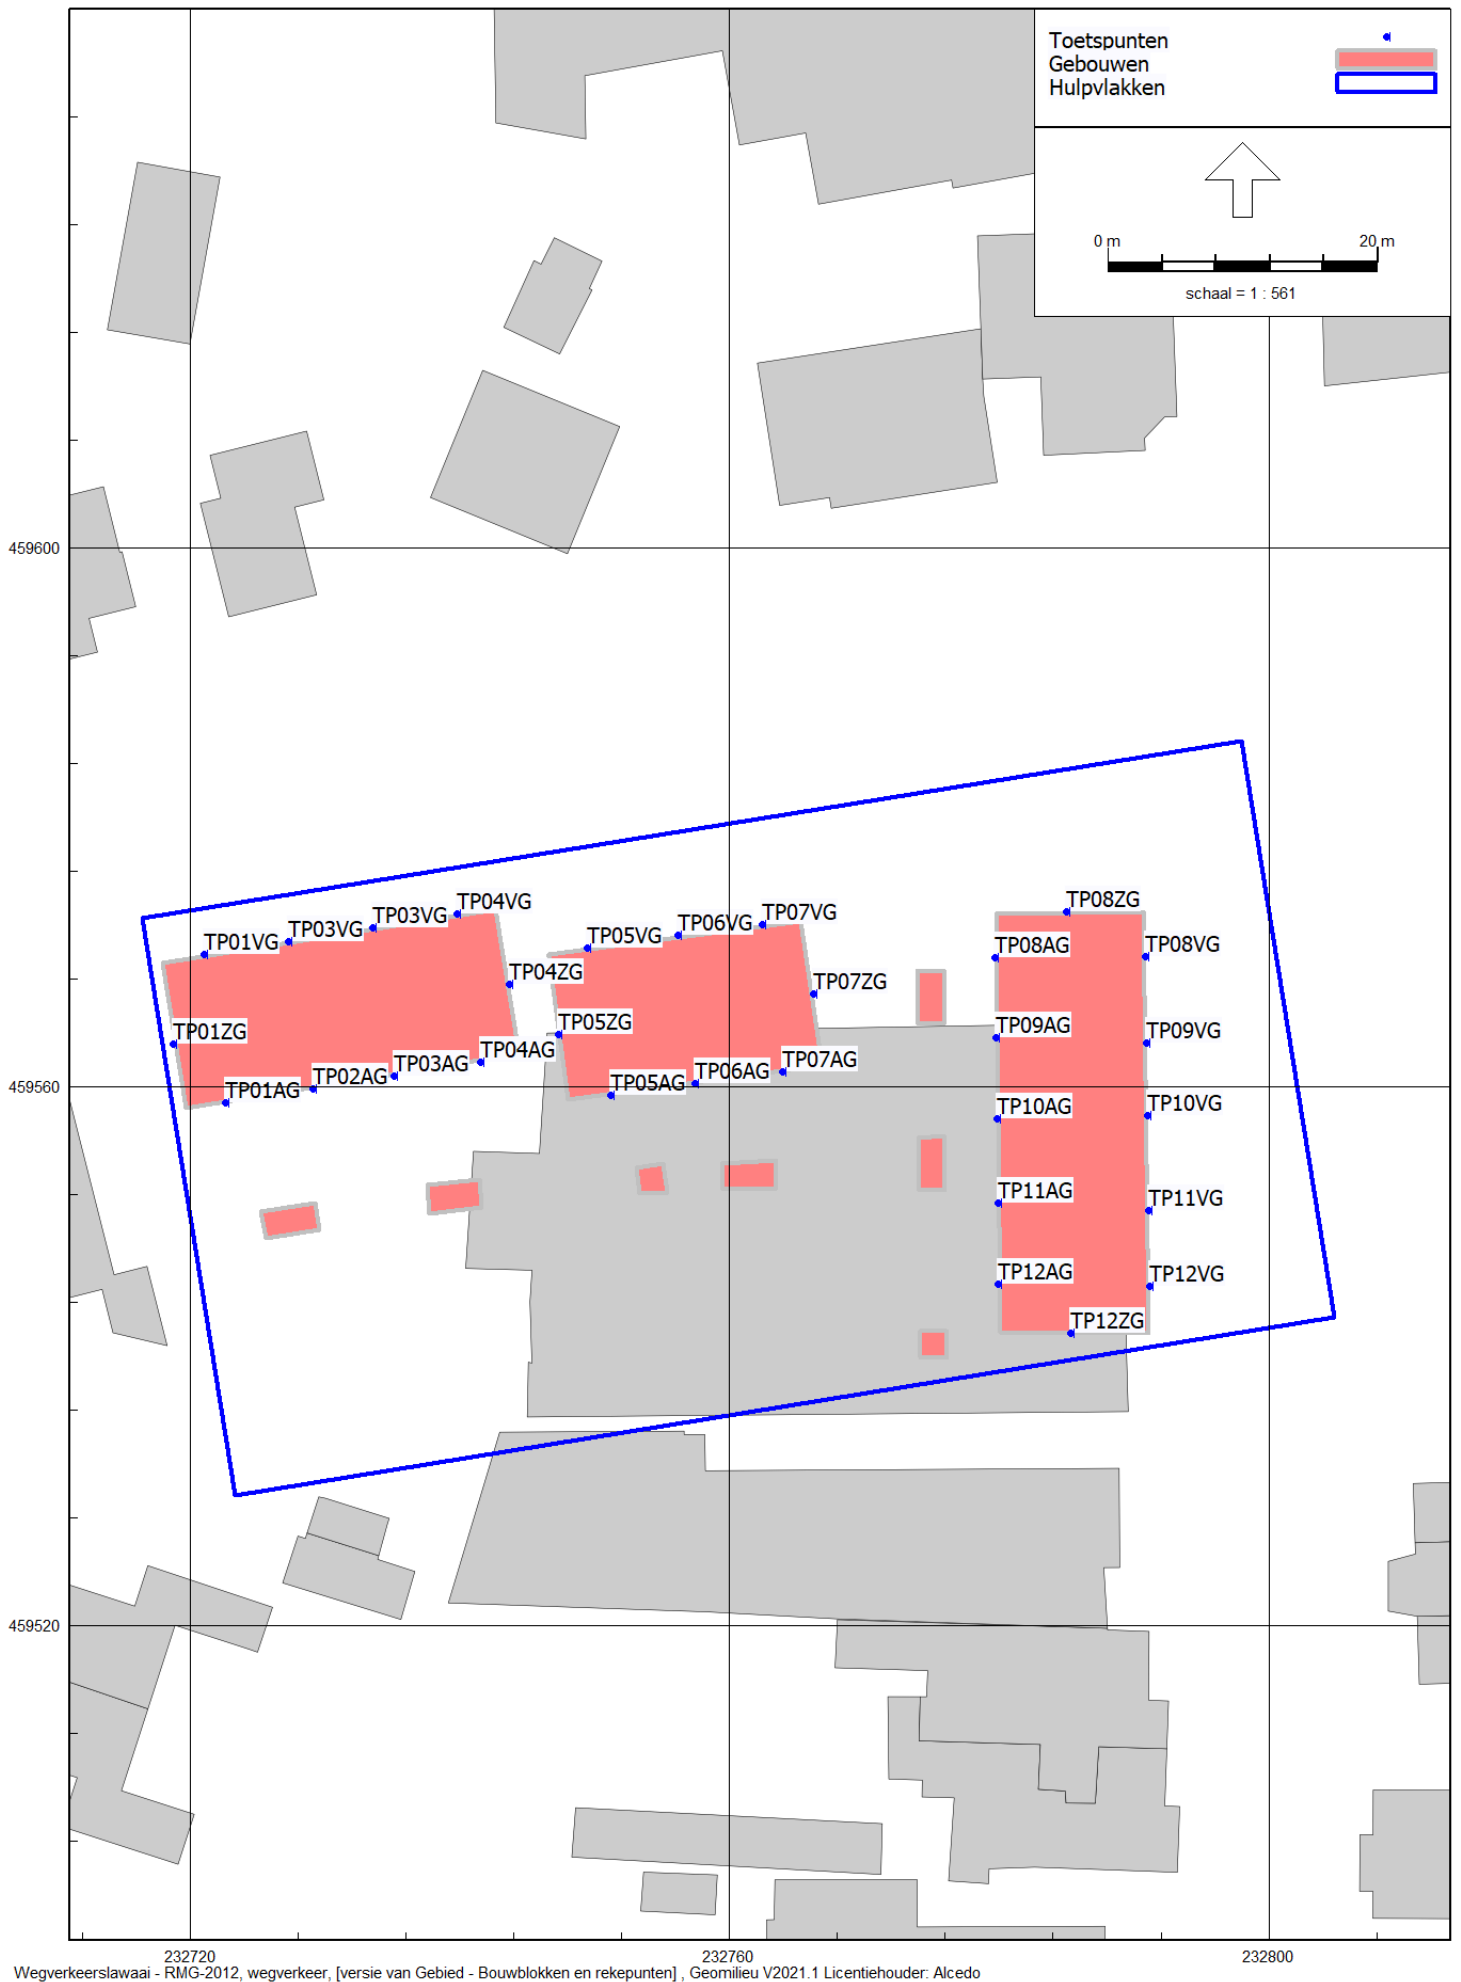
Toetspunten
Gebouwen
Hulpvlakken

0 m
20 m
schaal = 1 : 561

459600
459560
459520

TP01VG TP03VG TP03VG TP04VG
TP04ZG
TP01ZG
TP01AG TP02AG TP03AG TP04AG
TP05VG TP06VG TP07VG
TP07ZG
TP05ZG
TP05AG TP06AG TP07AG
TP08ZG
TP08AG TP08VG
TP09AG TP09VG
TP10AG TP10VG
TP11AG TP11VG
TP12AG TP12VG
TP12ZG

232720
232760
232800

Wegverkeerslawaai - RMG-2012, wegverkeer, [versie van Gebied - Bouwblokken en rekepunten] , Geomilieu V2021.1 Licentiehouder: Alcedo